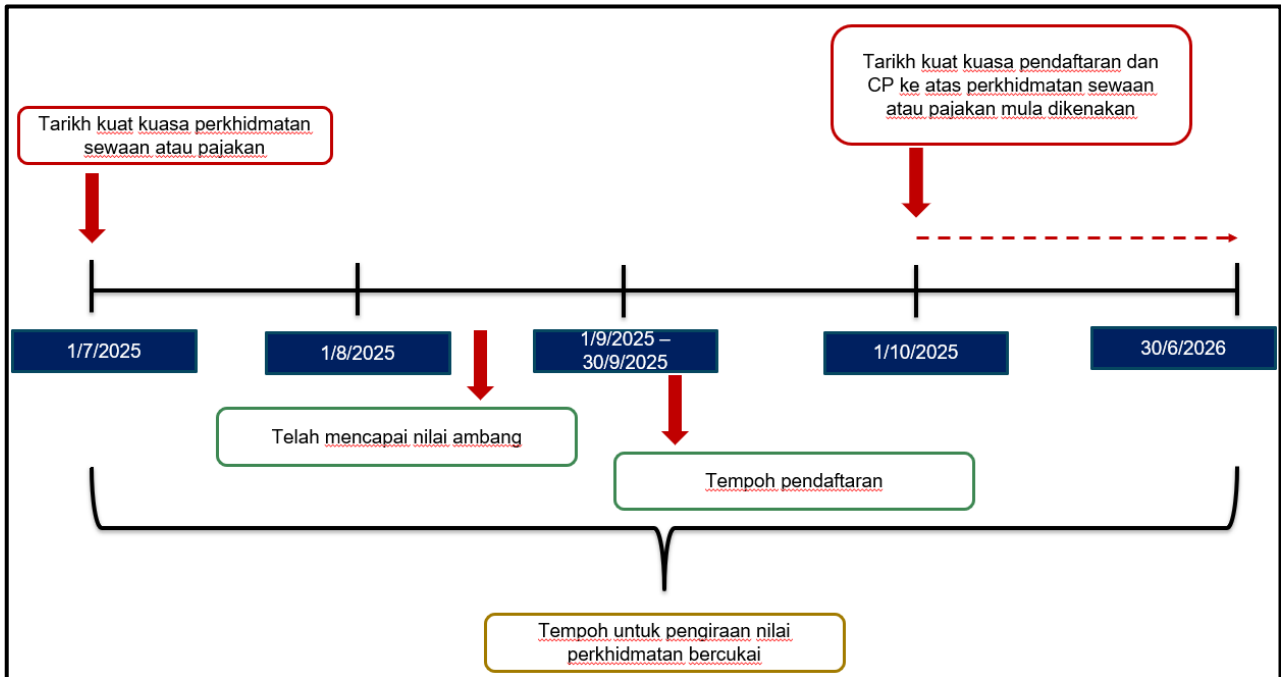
Tarikh kuat kuasa pendaftaran dan CP ke atas perkhidmatan sewaan atau pajakan mula dikenakan

Tarikh kuat kuasa perkhidmatan sewaan atau pajakan

1/7/2025

1/8/2025

1/9/2025 – 30/9/2025

1/10/2025

30/6/2026

Telah mencapai nilai ambang

Tempoh pendaftaran

Tempoh untuk pengiraan nilai perkhidmatan bercukai